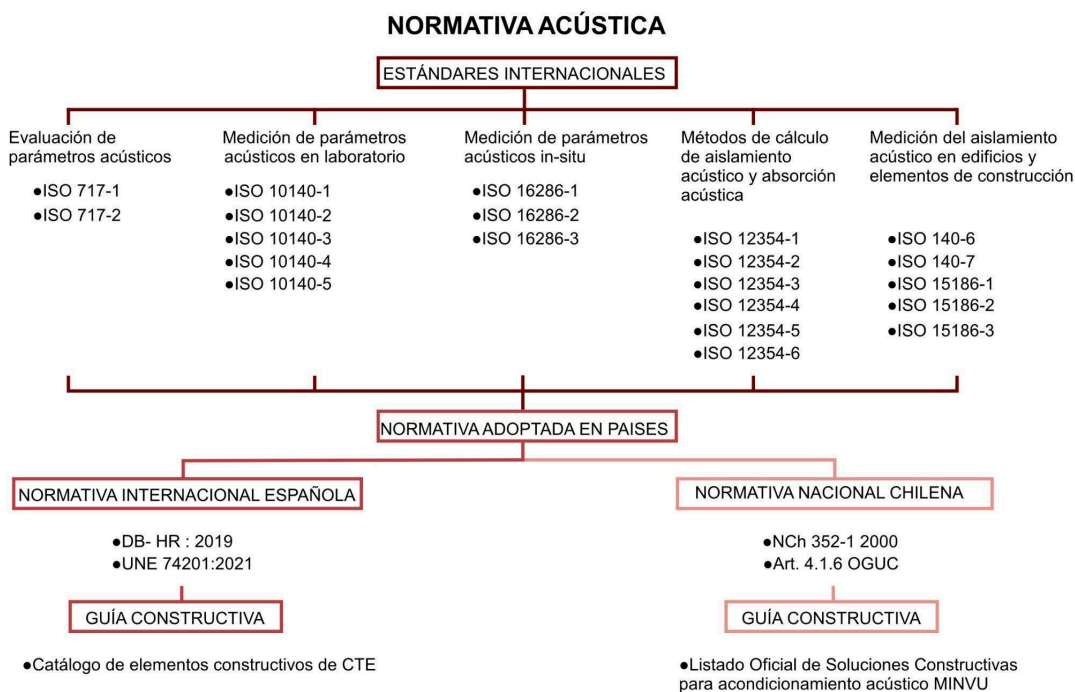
NORMATIVA ACÚSTICA

ESTÁNDARES INTERNACIONALES

Evaluación de parámetros acústicos

●ISO 717-1
●ISO 717-2

Medición de parámetros acústicos en laboratorio

●ISO 10140-1
●ISO 10140-2
●ISO 10140-3
●ISO 10140-4
●ISO 10140-5

Medición de parámetros acústicos in-situ

●ISO 16286-1
●ISO 16286-2
●ISO 16286-3

Métodos de cálculo de aislamiento acústico y absorción acústica

●ISO 12354-1
●ISO 12354-2
●ISO 12354-3
●ISO 12354-4
●ISO 12354-5
●ISO 12354-6

Medición del aislamiento acústico en edificios y elementos de construcción

●ISO 140-6
●ISO 140-7
●ISO 15186-1
●ISO 15186-2
●ISO 15186-3

NORMATIVA ADOPTADA EN PAISES

NORMATIVA INTERNACIONAL ESPAÑOLA

●DB- HR : 2019
●UNE 74201:2021

GUÍA CONSTRUCTIVA

●Catálogo de elementos constructivos de CTE

NORMATIVA NACIONAL CHILENA

●NCh 352-1 2000
●Art. 4.1.6 OGUC

GUÍA CONSTRUCTIVA

●Listado Oficial de Soluciones Constructivas para acondicionamiento acústico MINVU